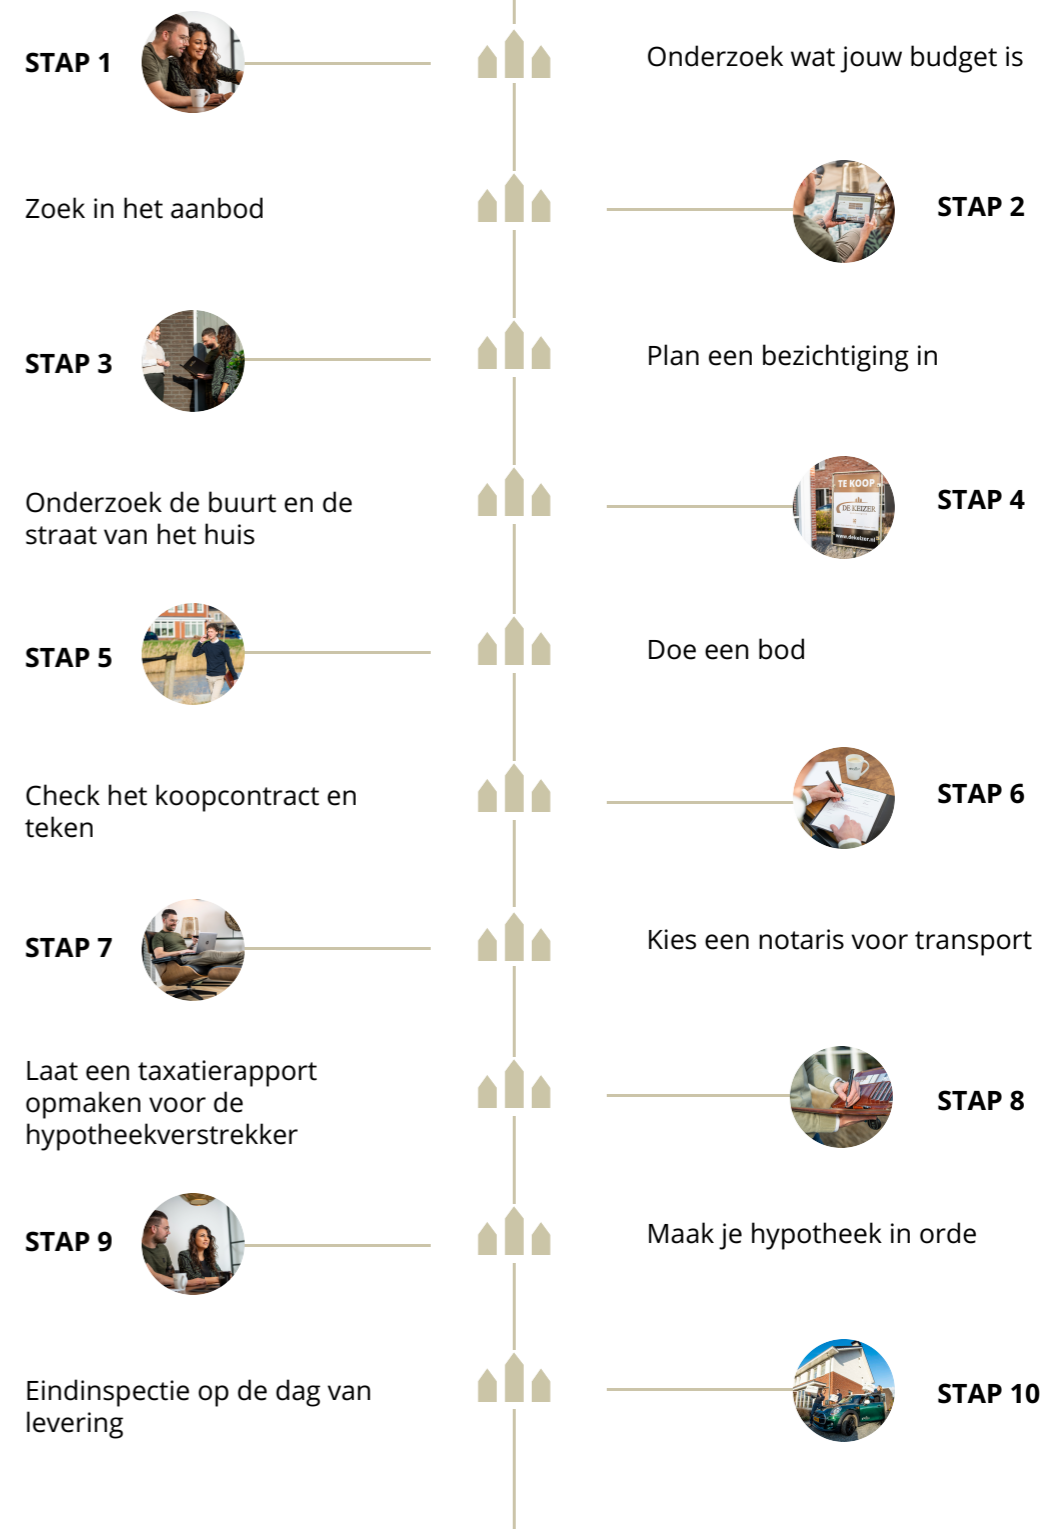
STAP 1

Onderzoek wat jouw budget is

Zoek in het aanbod

STAP 2

STAP 3

Plan een bezichtiging in

Onderzoek de buurt en de straat van het huis

TE KOOP
DE KEIZER
www.dekeizer.nl

STAP 4

STAP 5

Doe een bod

Check het koopcontract en teken

STAP 6

STAP 7

Kies een notaris voor transport

Laat een taxatierapport opmaken voor de hypotheekverstrekker

STAP 8

STAP 9

Maak je hypotheek in orde

Eindinspectie op de dag van levering

STAP 10